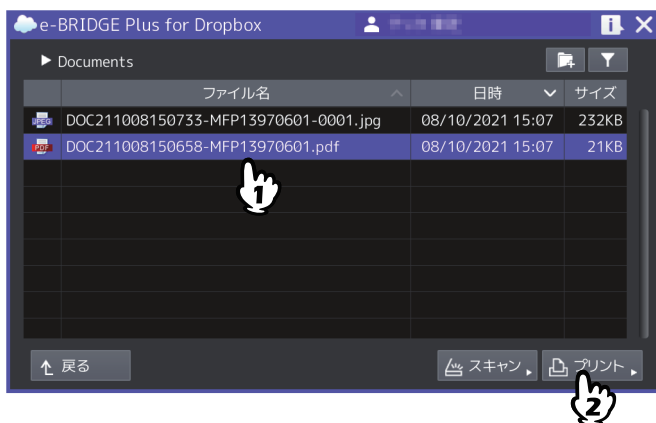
e-BRIDGE Plus for Dropbox

▶ Documents

| | ファイル名 | 日時 | サイズ |
|---|---|---|---|
| JPEG | DOC211008150733-MFP13970601-0001.jpg | 08/10/2021 15:07 | 232KB |
| PDF | DOC211008150658-MFP13970601.pdf | 08/10/2021 15:07 | 21KB |

1

戻る

スキャン

プリント

2